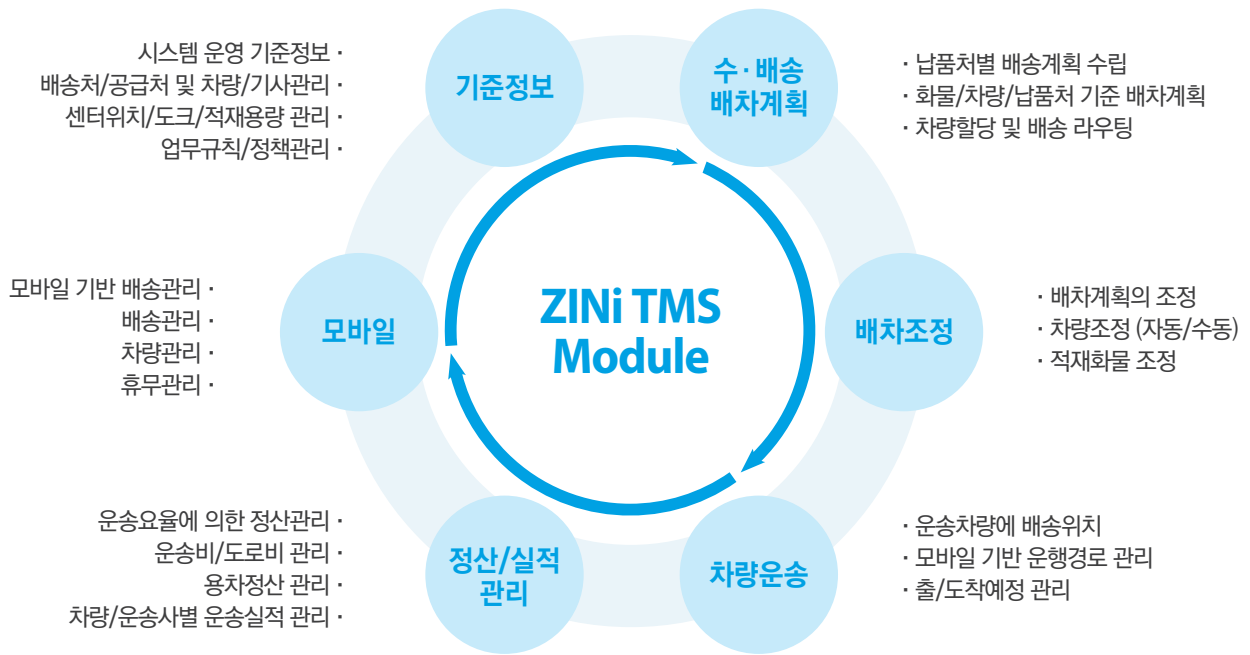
시스템 운영 기준정보 ·
배송처/공급처 및 차량/기사관리 ·
센터위치/도크/적재용량 관리 ·
업무규칙/정책관리 ·

기준정보

수 · 배송
배차계획

· 납품처별 배송계획 수립
· 화물/차량/납품처 기준 배차계획
· 차량할당 및 배송 라우팅

모바일 기반 배송관리 ·
배송관리 ·
차량관리 ·
휴무관리 ·

모바일

ZINi TMS
Module

배차조정

· 배차계획의 조정
· 차량조정 (자동/수동)
· 적재화물 조정

운송요율에 의한 정산관리 ·
운송비/도로비 관리 ·
용차정산 관리 ·
차량/운송사별 운송실적 관리 ·

정산/실적
관리

차량운송

· 운송차량에 배송위치
· 모바일 기반 운행경로 관리
· 출/도착예정 관리